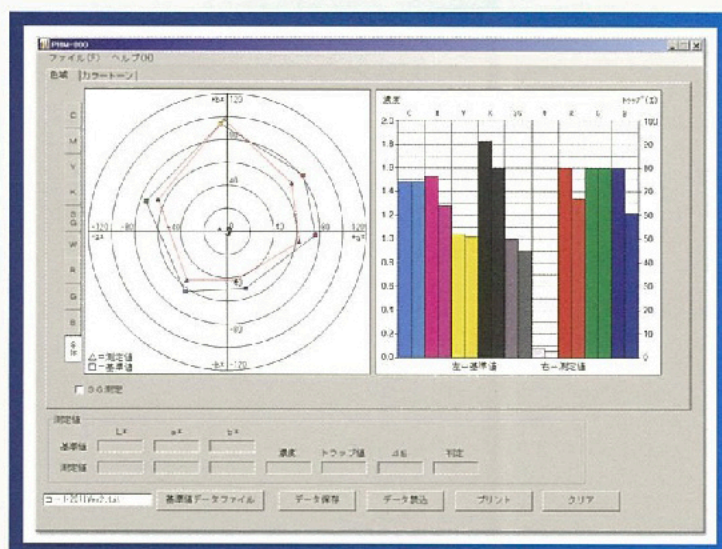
PRM-800

ファイル(F) ヘルプ(H)

色域 | カラートーン

C
M
Y
K
G
W
R
G
B
全体

+b* 120

60

0

-120 -a*

-60

60

120 +a*

-60

-b* -120

△=測定値
□=基準値

□ ５６測定

濃度

トラップ(%)

C M Y K 3G W R G B

2.0
1.8
1.6
1.4
1.2
1.0
0.8
0.6
0.4
0.2
0.0

100
90
80
70
60
50
40
30
20
10
0

左=基準値 右=測定値

測定値

L* a* b*

基準値

測定値

濃度 トラップ値 ⊿E 判定

コード21(Ver2.1a)

基準値データファイル

データ保存

データ読込

プリント

クリア